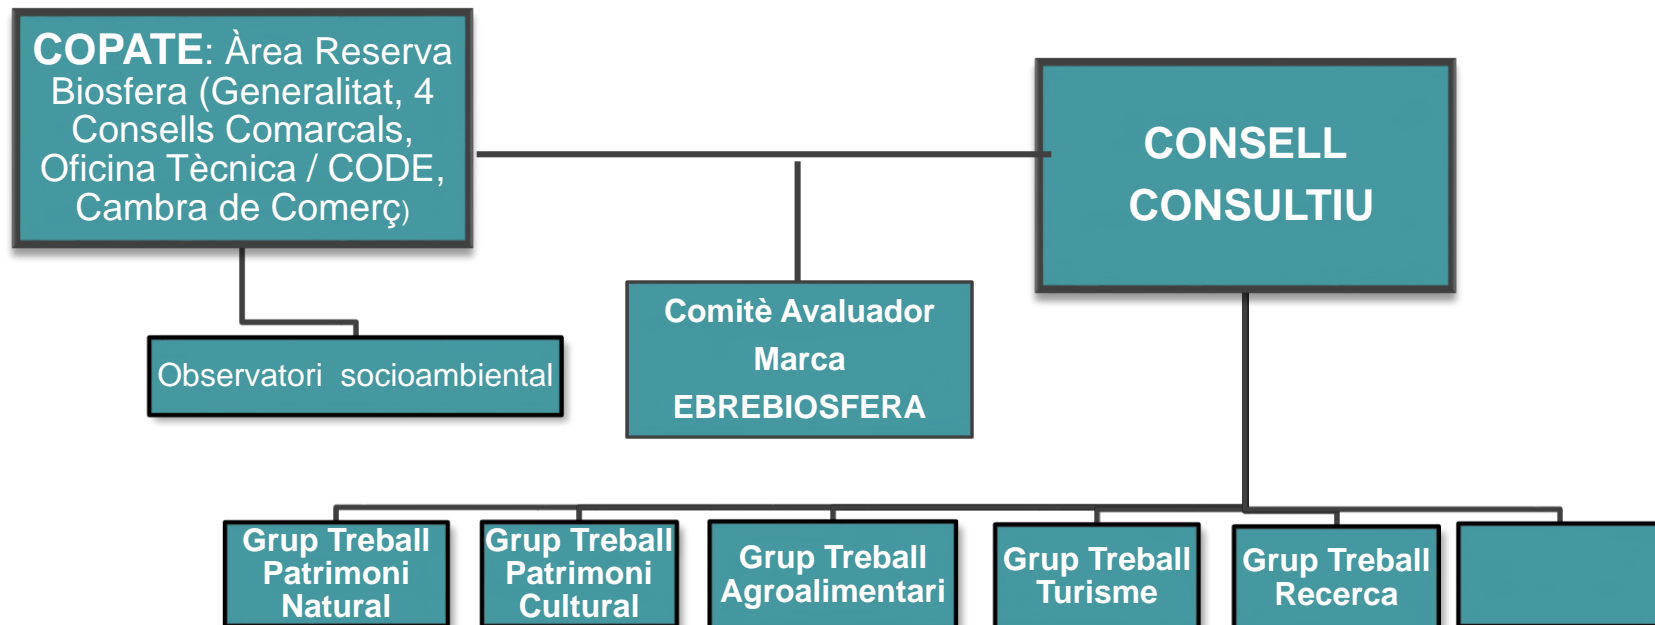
COPATE: Àrea Reserva Biosfera (Generalitat, 4 Consells Comarcals, Oficina Tècnica / CODE, Cambra de Comerç)

CONSELL CONSULTIU

Observatori socioambiental

Comitè Avaluador Marca EBREBIOSFERA

Grup Treball Patrimoni Natural

Grup Treball Patrimoni Cultural

Grup Treball Agroalimentari

Grup Treball Turisme

Grup Treball Recerca